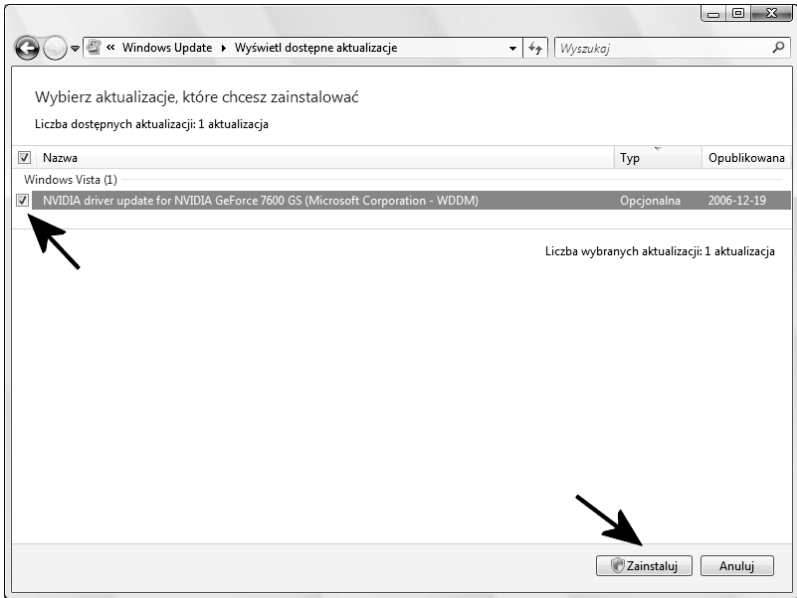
« Windows Update ▸ Wyświetl dostępne aktualizacje

Wyszukaj

Wybierz aktualizacje, które chcesz zainstalować

Liczba dostępnych aktualizacji: 1 aktualizacja

| Nazwa | Typ | Opublikowana |
|---|---|---|
| Windows Vista (1) | | |
| NVIDIA driver update for NVIDIA GeForce 7600 GS (Microsoft Corporation - WDDM) | Opcjonalna | 2006-12-19 |

Liczba wybranych aktualizacji: 1 aktualizacja

Zainstaluj

Anuluj